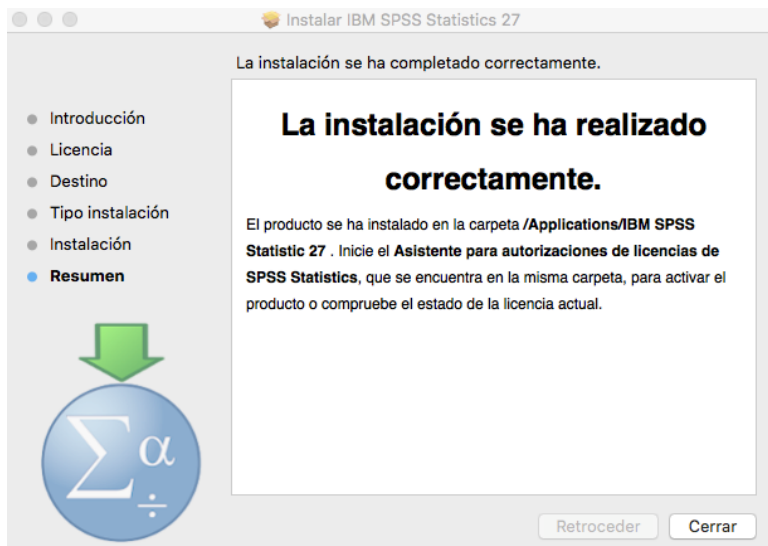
Instalar IBM SPSS Statistics 27

La instalación se ha completado correctamente.

Introducción
Licencia
Destino
Tipo instalación
Instalación
Resumen

La instalación se ha realizado correctamente.

El producto se ha instalado en la carpeta /Applications/IBM SPSS Statistic 27 . Inicie el Asistente para autorizaciones de licencias de SPSS Statistics, que se encuentra en la misma carpeta, para activar el producto o compruebe el estado de la licencia actual.

$\sum$ $\alpha$ $\div$

Retroceder
Cerrar